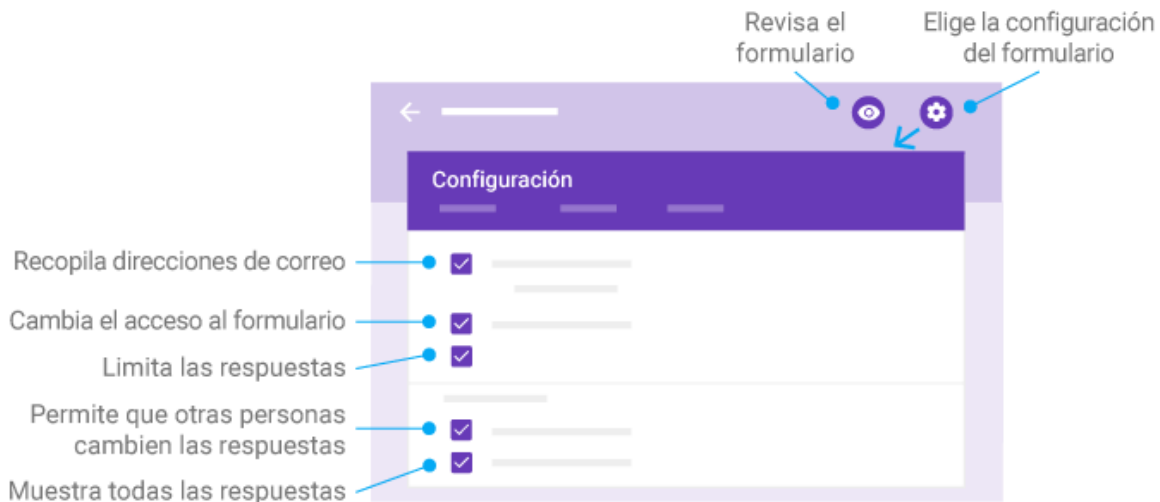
Revisa el formulario

Elige la configuración del formulario

Configuración

Recopila direcciones de correo

Cambia el acceso al formulario

Limita las respuestas

Permite que otras personas cambien las respuestas

Muestra todas las respuestas